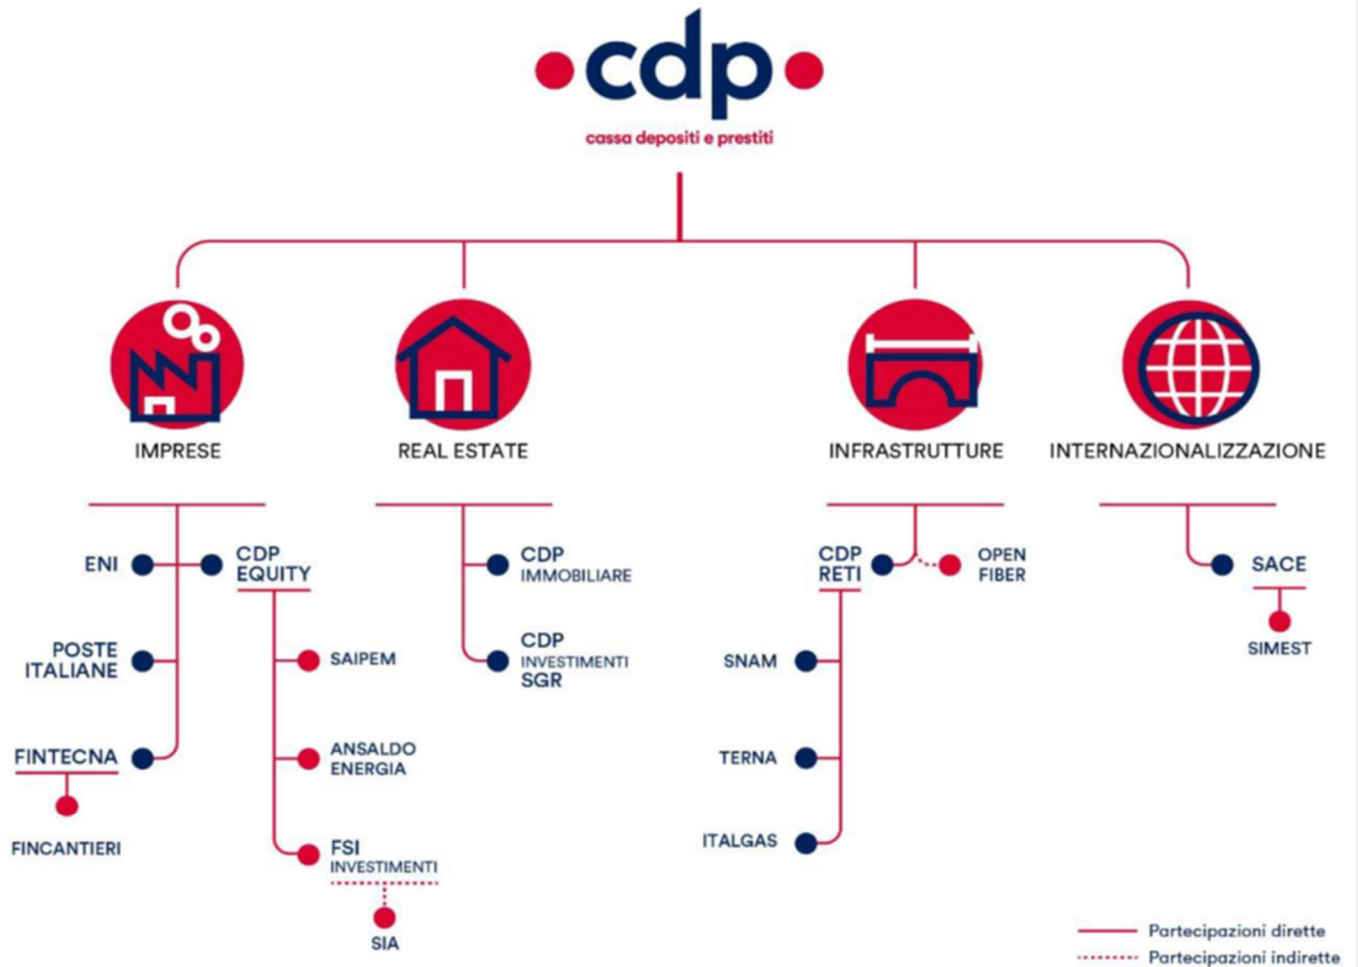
cdp
cassa depositi e prestiti

IMPRESE
REAL ESTATE
INFRASTRUTTURE
INTERNAZIONALIZZAZIONE

ENI
CDP EQUITY
POSTE ITALIANE
SAIPEM
FINTECNA
ANSALDO ENERGIA
FINCANTIERI
FSI INVESTIMENTI
SIA

CDP IMMOBILIARE
CDP INVESTIMENTI SGR

CDP RETI
OPEN FIBER
SNAM
TERNA
ITALGAS

SACE
SIMEST

Partecipazioni dirette
Partecipazioni indirette